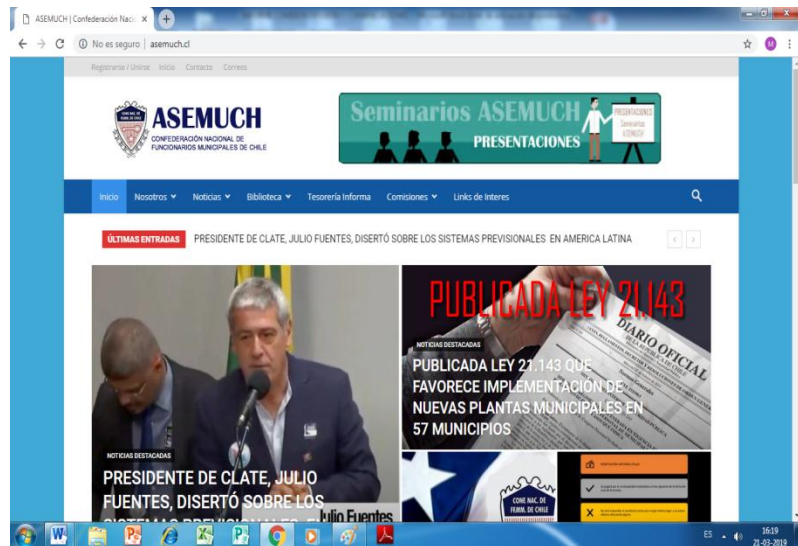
ASEMUCH | Confederación Naci ×

No es seguro | asemuch.cl

Registrarse / Unirse Inicio Contacto Correos

ASEMUCH
CONFEDERACIÓN NACIONAL DE FUNCIONARIOS MUNICIPALES DE CHILE

Seminarios ASEMUCH
PRESENTACIONES

Inicio Nosotros Noticias Biblioteca Tesorería Informa Comisiones Links de Interes

ÚLTIMAS ENTRADAS PRESIDENTE DE CLATE, JULIO FUENTES, DISERTÓ SOBRE LOS SISTEMAS PREVISIONALES EN AMERICA LATINA

NOTICIAS DESTACADAS
PRESIDENTE DE CLATE, JULIO FUENTES, DISERTÓ SOBRE LOS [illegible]

Julio Fuentes

PUBLICADA LEY 21.143

DIARIO OFICIAL

NOTICIAS DESTACADAS
PUBLICADA LEY 21.143 QUE FAVORECE IMPLEMENTACIÓN DE NUEVAS PLANTAS MUNICIPALES EN 57 MUNICIPIOS

CONF. NAC. DE FUNC. DE CHILE

ES 16:19 21-03-2019